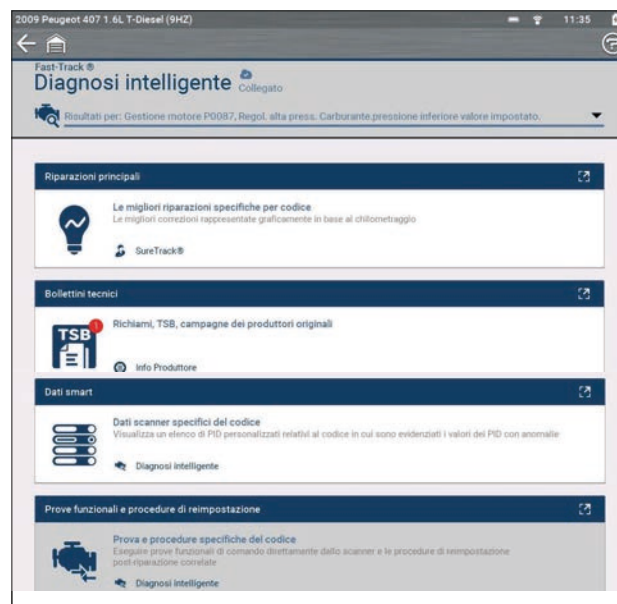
2009 Peugeot 407 1.6L T-Diesel (9HZ)

11:35

Fast-Track ®

Diagnosi intelligente

Collegato

Risultati per: Gestione motore P0087, Regol. alta press. Carburante pressione inferiore valore impostato.

Riparazioni principali

Le migliori riparazioni specifiche per codice

Le migliori correzioni rappresentate graficamente in base al chilometraggio

SureTrack®

Bollettini tecnici

TSB

1

Richiami, TSB, campagne dei produttori originali

Info Produttore

Dati smart

Dati scanner specifici del codice

Visualizza un elenco di PID personalizzati relativi al codice in cui sono evidenziati i valori dei PID con anomalie

Diagnosi intelligente

Prove funzionali e procedure di reimpostazione

Prova e procedure specifiche del codice

Eseguire prove funzionali di comando direttamente dallo scanner e le procedure di reimpostazione post-riparazione correlate

Diagnosi intelligente